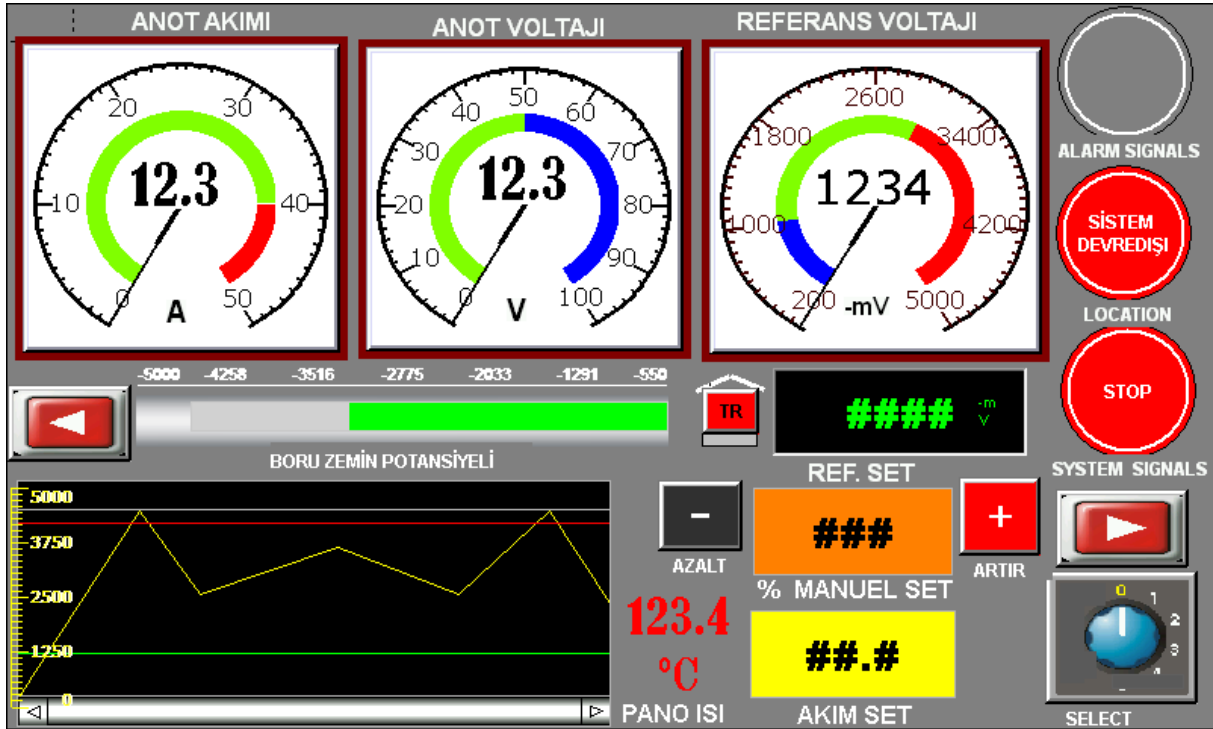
ANOT AKIMI

20 30 10 40 0 50

12.3

A

ANOT VOLTAJI

40 50 60 30 70 20 80 10 90 0 100

12.3

V

REFERANS VOLTAJI

2600 1800 3400 1000 4200 200 5000

1234

-mV

ALARM SIGNALS

SİSTEM DEVREDIŞI

LOCATION

STOP

SYSTEM SIGNALS

-5000 -4258 -3516 -2775 -2033 -1291 -550

BORU ZEMIN POTANSIYELI

TR

#####

-m V

REF. SET

5000
3750
2500
1250
0

-

AZALT

###

+

ARTIR

% MANUEL SET

123.4

°C

PANO ISI

##.#

AKIM SET

0 1 2 3

SELECT